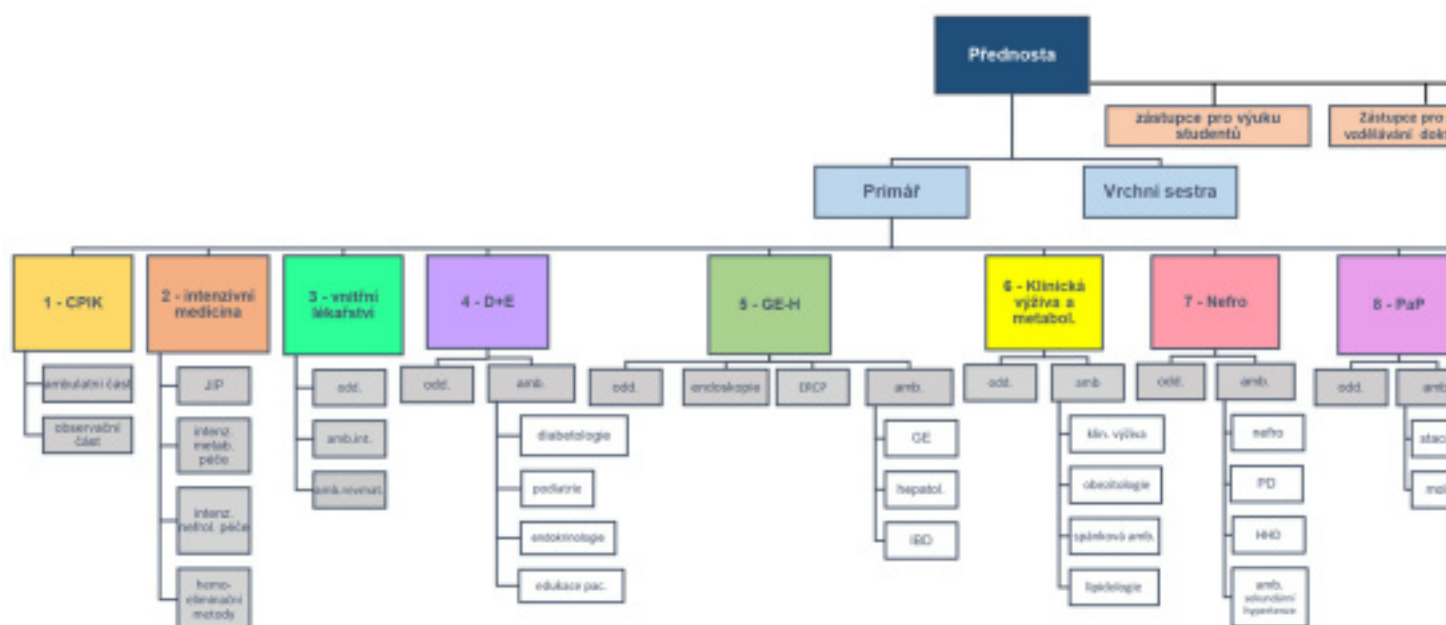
Přednosta

zástupce pro výuku studentů

Zástupce pro vzdělávání dok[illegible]

Primář

Vrchní sestra

1 - CPIK

ambulatní část

observační část

2 - intenzivní medicína

JIP

intenz. metab. péče

intenz. nefrol. péče

hemo-eliminační metody

3 - vnitřní lékařství

odd.

amb.int.

amb.nivnut.

4 - D+E

odd.

amb.

diabetologie

podiatrie

endokrinologie

edukace pac.

5 - GE-H

odd.

endoskopie

ERCP

amb.

GE

hepatol.

IBD

6 - Klinická výživa a metabol.

odd.

amb

klin. výživa

obezitologie

spánková amb.

lipidologie

7 - Nefro

odd.

amb.

nefro

PD

HHD

amb. sekundární hypertenze

8 - PaP

odd.

amb

stac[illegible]

mob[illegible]